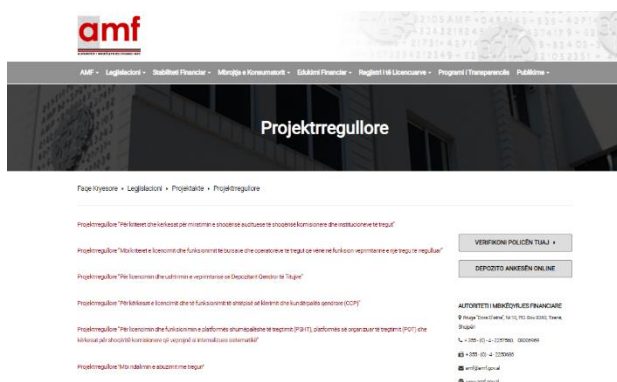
amf

AMF • Legjislacioni • Stabiliteti Financiar • Mbrojtja e Konsumatorit • Edukimi Financiar • Regjistri i të Licencuarve • Programi i Transparencës • Publikime •

Projektrregullore

Faqe Kryesore › Legjislacioni › Projektakte › Projektrregullore

Projektrregullore "Për kriteret dhe kërkesat për miratimin e shoqërisë audituese të shoqërisë komisionere dhe institucioneve të tregut"

Projektrregullore "Mbi kriteret e licencimit dhe funksionimit të bursave dhe operatorëve të tregut që venë në funksion veprimtarinë e një tregu të rregulluar"

Projektrregullore "Për licencimin dhe ushtrimin e veprimtarisë së Depozitarit Qendror të Titujve"

Projektrregullore "Për kërkesat e licencimit dhe të funksionimit të shtëpisë së klerimit dhe kundërpalës qendrore (CCP)"

Projektrregullore "Për licencimin dhe funksionimin e platformës shumëpalëshe të tregtimit (PSHT), platformës së organizuar të tregtimit (POT) dhe kërkesat për shoqëritë komisionere që veprojnë si internalizues sistematikë"

Projektrregullore "Mbi ndalimin e abuzimit me tregun"

VERIFIKONI POLICËN TUAJ ›

DEPOZITO ANKESËN ONLINE

AUTORITETI I MBIKËQYRJES FINANCIARE

Rruga "Dora D'Istria", Nr 10, P.O. Box 8240, Tiranë, Shqipëri

+355 (0) 4 2251760, 0800989

+355 (0) 4 2250805

amf@amf.gov.al

www.amf.gov.al